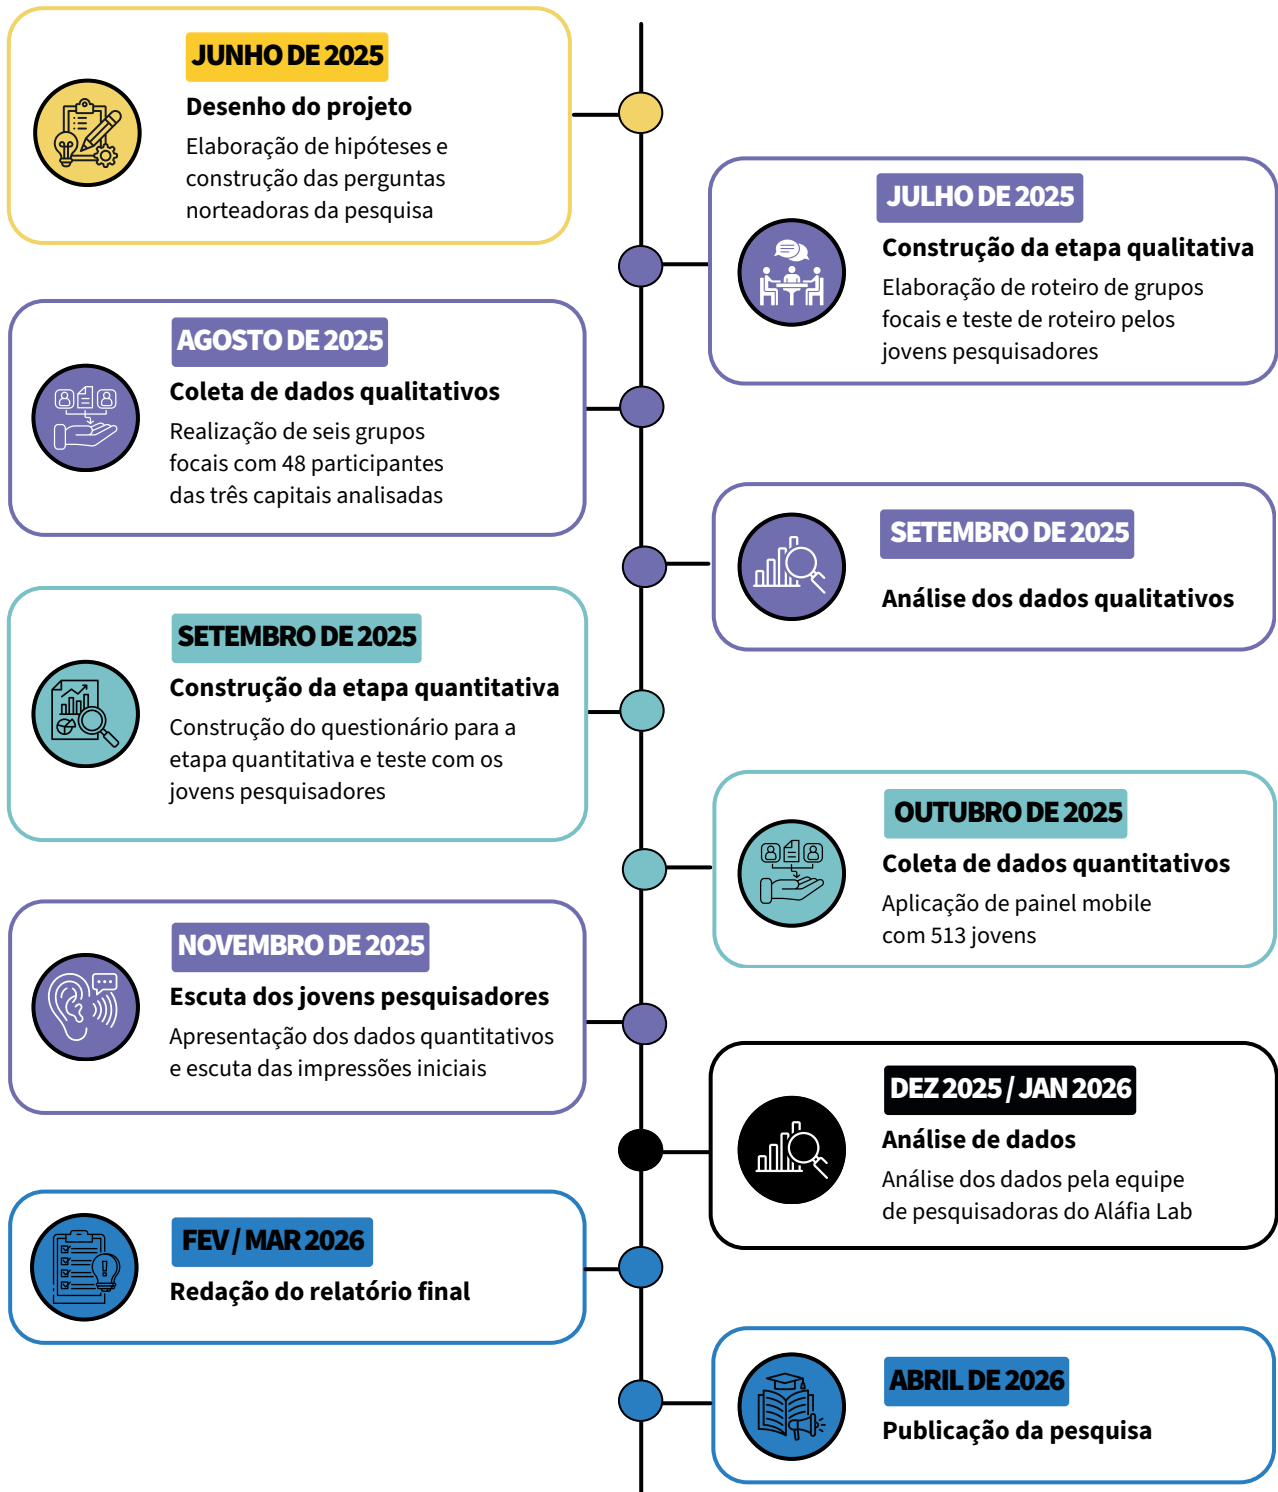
JUNHO DE 2025

Desenho do projeto

Elaboração de hipóteses e construção das perguntas norteadoras da pesquisa

JULHO DE 2025

Construção da etapa qualitativa

Elaboração de roteiro de grupos focais e teste de roteiro pelos jovens pesquisadores

AGOSTO DE 2025

Coleta de dados qualitativos

Realização de seis grupos focais com 48 participantes das três capitais analisadas

SETEMBRO DE 2025

Análise dos dados qualitativos

SETEMBRO DE 2025

Construção da etapa quantitativa

Construção do questionário para a etapa quantitativa e teste com os jovens pesquisadores

OUTUBRO DE 2025

Coleta de dados quantitativos

Aplicação de painel mobile com 513 jovens

NOVEMBRO DE 2025

Escuta dos jovens pesquisadores

Apresentação dos dados quantitativos e escuta das impressões iniciais

DEZ 2025 / JAN 2026

Análise de dados

Análise dos dados pela equipe de pesquisadoras do Aláfia Lab

FEV / MAR 2026

Redação do relatório final

ABRIL DE 2026

Publicação da pesquisa